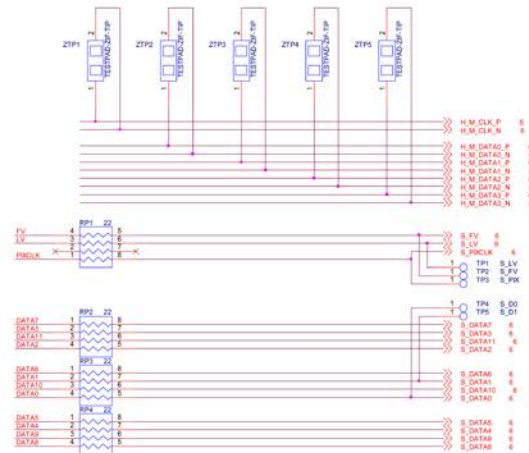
ZTP1 2 TESTPAD-ZIF-TIP 1
ZTP2 2 TESTPAD-ZIF-TIP 1
ZTP3 2 TESTPAD-ZIF-TIP 1
ZTP4 2 TESTPAD-ZIF-TIP 1
ZTP5 2 TESTPAD-ZIF-TIP 1

H_M_CLK_P 6
H_M_CLK_N 6
H_M_DATA0_P
H_M_DATA0_N
H_M_DATA1_P
H_M_DATA1_N
H_M_DATA2_P
H_M_DATA2_N
H_M_DATA3_P
H_M_DATA3_N

RP1 22
FV 4 5
LV 3 6
2 7
PIXCLK 1 8
S_FV 6
S_LV 6
S_PIXCLK 6
1 TP1 S_LV
1 TP2 S_FV
1 TP3 S_PIX

1 TP4 S_D0
1 TP5 S_D1

RP2 22
DATA7 1 8
DATA3 2 7
DATA11 3 6
DATA2 4 5
S_DATA7 6
S_DATA3 6
S_DATA11 6
S_DATA2 6

RP3 22
DATA6 1 8
DATA1 2 7
DATA10 3 6
DATA0 4 5
S_DATA6 6
S_DATA1 6
S_DATA10 6
S_DATA0 6

RP4 22
DATA5 1 8
DATA4 2 7
DATA9 3 6
DATA8 4 5
S_DATA5 6
S_DATA4 6
S_DATA9 6
S_DATA8 6